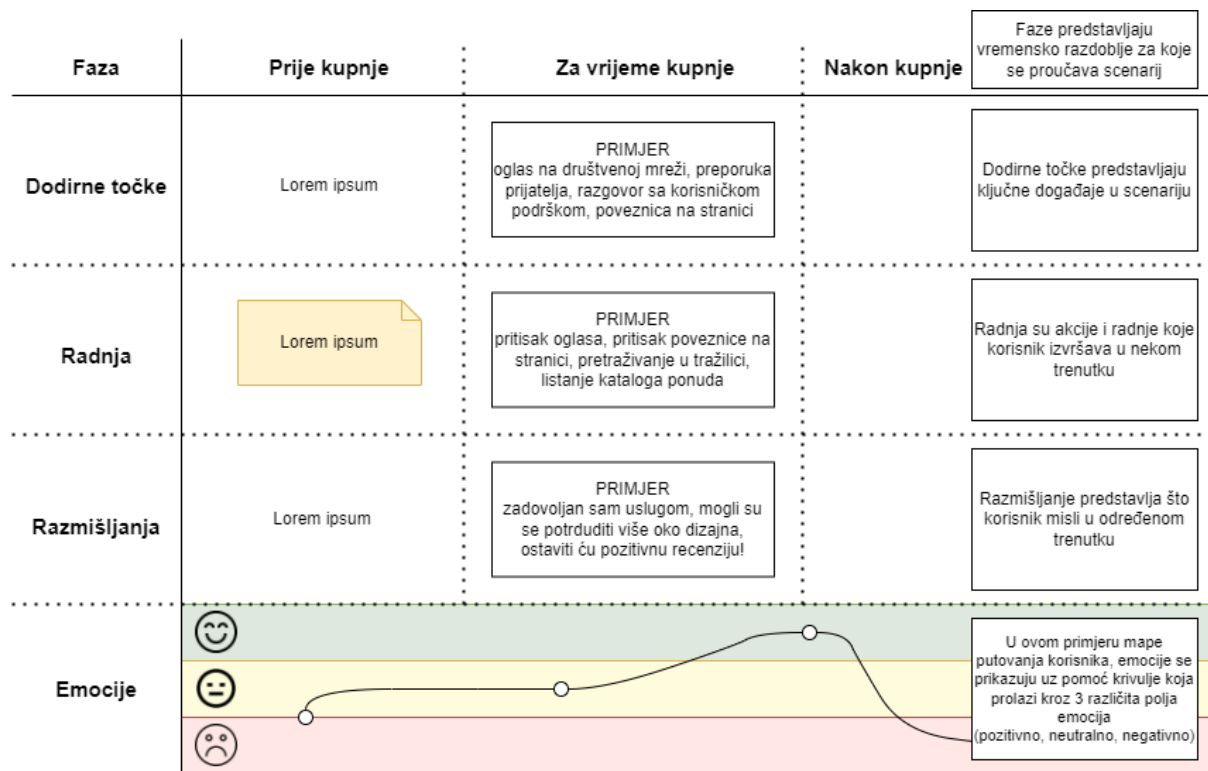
| Faza | Prije kupnje | Za vrijeme kupnje | Nakon kupnje | Faze predstavljaju vremensko razdoblje za koje se proučava scenarij |
|---|---|---|---|---|
| Dodirne točke | Lorem ipsum | PRIMJER oglas na društvenoj mreži, preporuka prijatelja, razgovor sa korisničkom podrškom, poveznica na stranici | | Dodirne točke predstavljaju ključne događaje u scenariju |
| Radnja | Lorem ipsum | PRIMJER pritisak oglasa, pritisak poveznice na stranici, pretraživanje u tražilici, listanje kataloga ponuda | | Radnja su akcije i radnje koje korisnik izvršava u nekom trenutku |
| Razmišljanja | Lorem ipsum | PRIMJER zadovoljan sam uslugom, mogli su se potrduditi više oko dizajna, ostaviti ću pozitivnu recenziju! | | Razmišljanje predstavlja što korisnik misli u određenom trenutku |
| Emocije | | | | U ovom primjeru mape putovanja korisnika, emocije se prikazuju uz pomoć krivulje koja prolazi kroz 3 različita polja emocija (pozitivno, neutralno, negativno) |